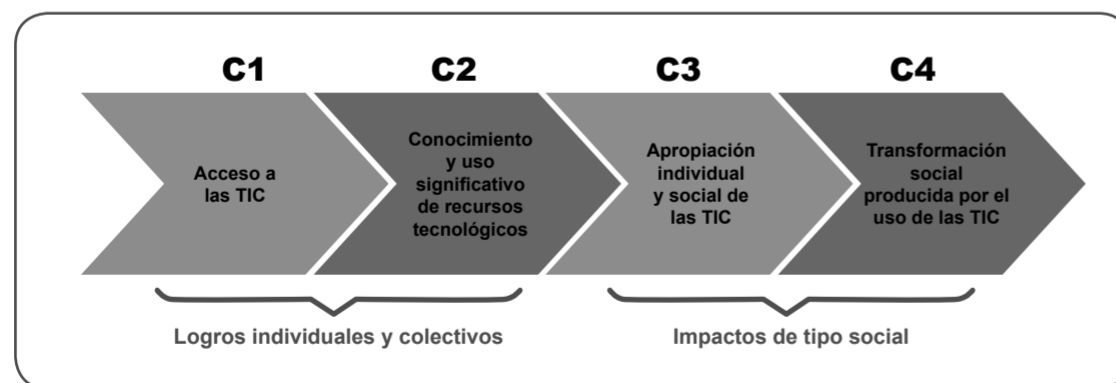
C1

Acceso a las TIC

C2

Conocimiento y uso significativo de recursos tecnológicos

C3

Apropiación individual y social de las TIC

C4

Transformación social producida por el uso de las TIC

Logros individuales y colectivos

Impactos de tipo social